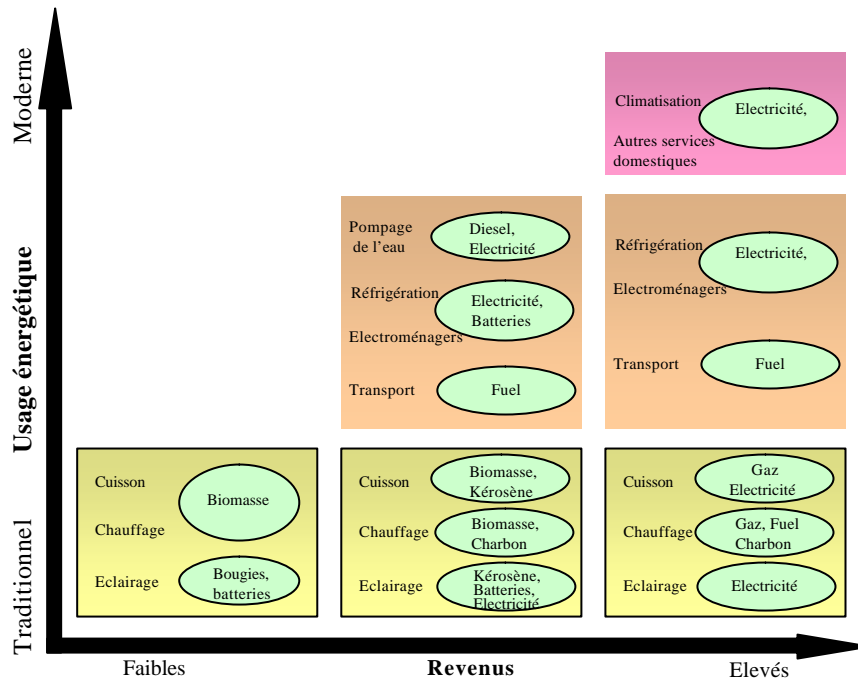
Moderne

Usage énergétique

Traditionnel

Climatisation

Electricité,

Autres services domestiques

Pompage de l'eau

Diesel, Electricité

Réfrigération

Electricité, Batteries

Electroménagers

Transport

Fuel

Réfrigération

Electricité,

Electroménagers

Transport

Fuel

Cuisson

Chauffage

Eclairage

Biomasse

Bougies, batteries

Cuisson

Biomasse, Kérosène

Chauffage

Biomasse, Charbon

Eclairage

Kérosène, Batteries, Electricité

Cuisson

Gaz Electricité

Chauffage

Gaz, Fuel Charbon

Eclairage

Electricité

Faibles

Revenus

Elevés